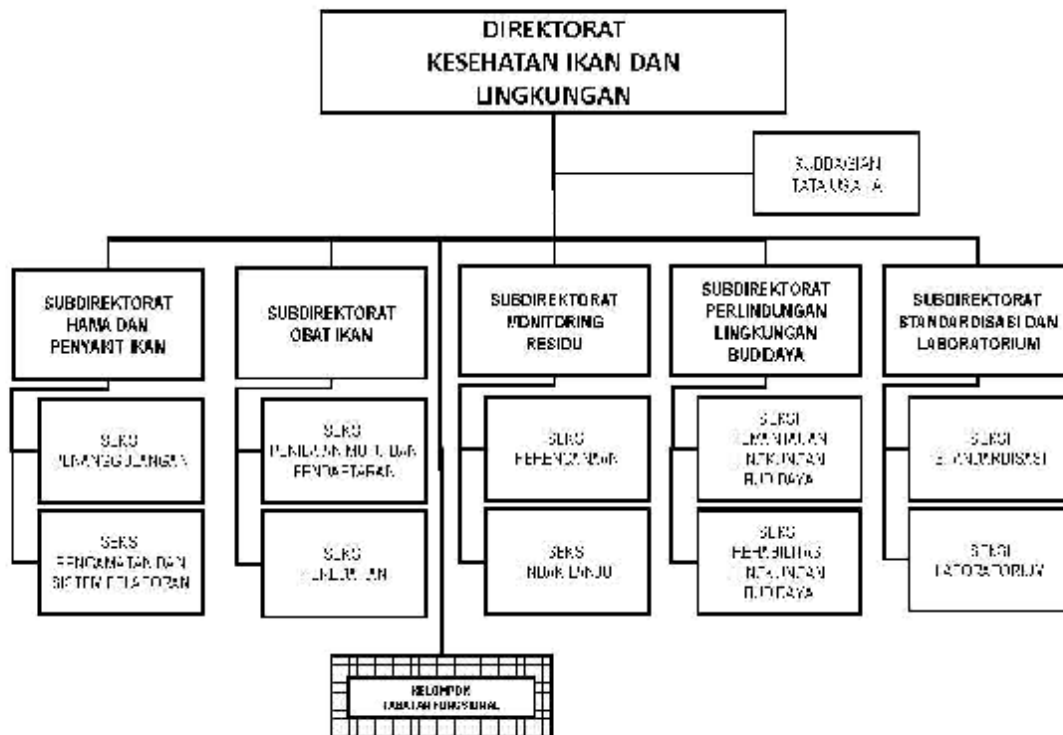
DIREKTORAT
KESEHATAN IKAN DAN LINGKUNGAN

SUBBAGIAN TATA USAHA

SUBDIREKTORAT HAMA DAN PENYAKIT IKAN

SEKSI PENANGGULANGAN

SEKSI PENGAMATAN DAN SISTEM PELAPORAN

SUBDIREKTORAT OBAT IKAN

SEKSI PENILAIAN MUTU DAN PENDAFTARAN

SEKSI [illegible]

SUBDIREKTORAT MONITORING RESIDU

SEKSI PERENCANAAN

SEKSI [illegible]

SUBDIREKTORAT PERLINDUNGAN LINGKUNGAN BUDIDAYA

SEKSI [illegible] LINGKUNGAN BUDIDAYA

SEKSI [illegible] LINGKUNGAN BUDIDAYA

SUBDIREKTORAT STANDARDISASI DAN LABORATORIUM

SEKSI STANDARDISASI

SEKSI LABORATORIUM

KELOMPOK JABATAN FUNGSIONAL